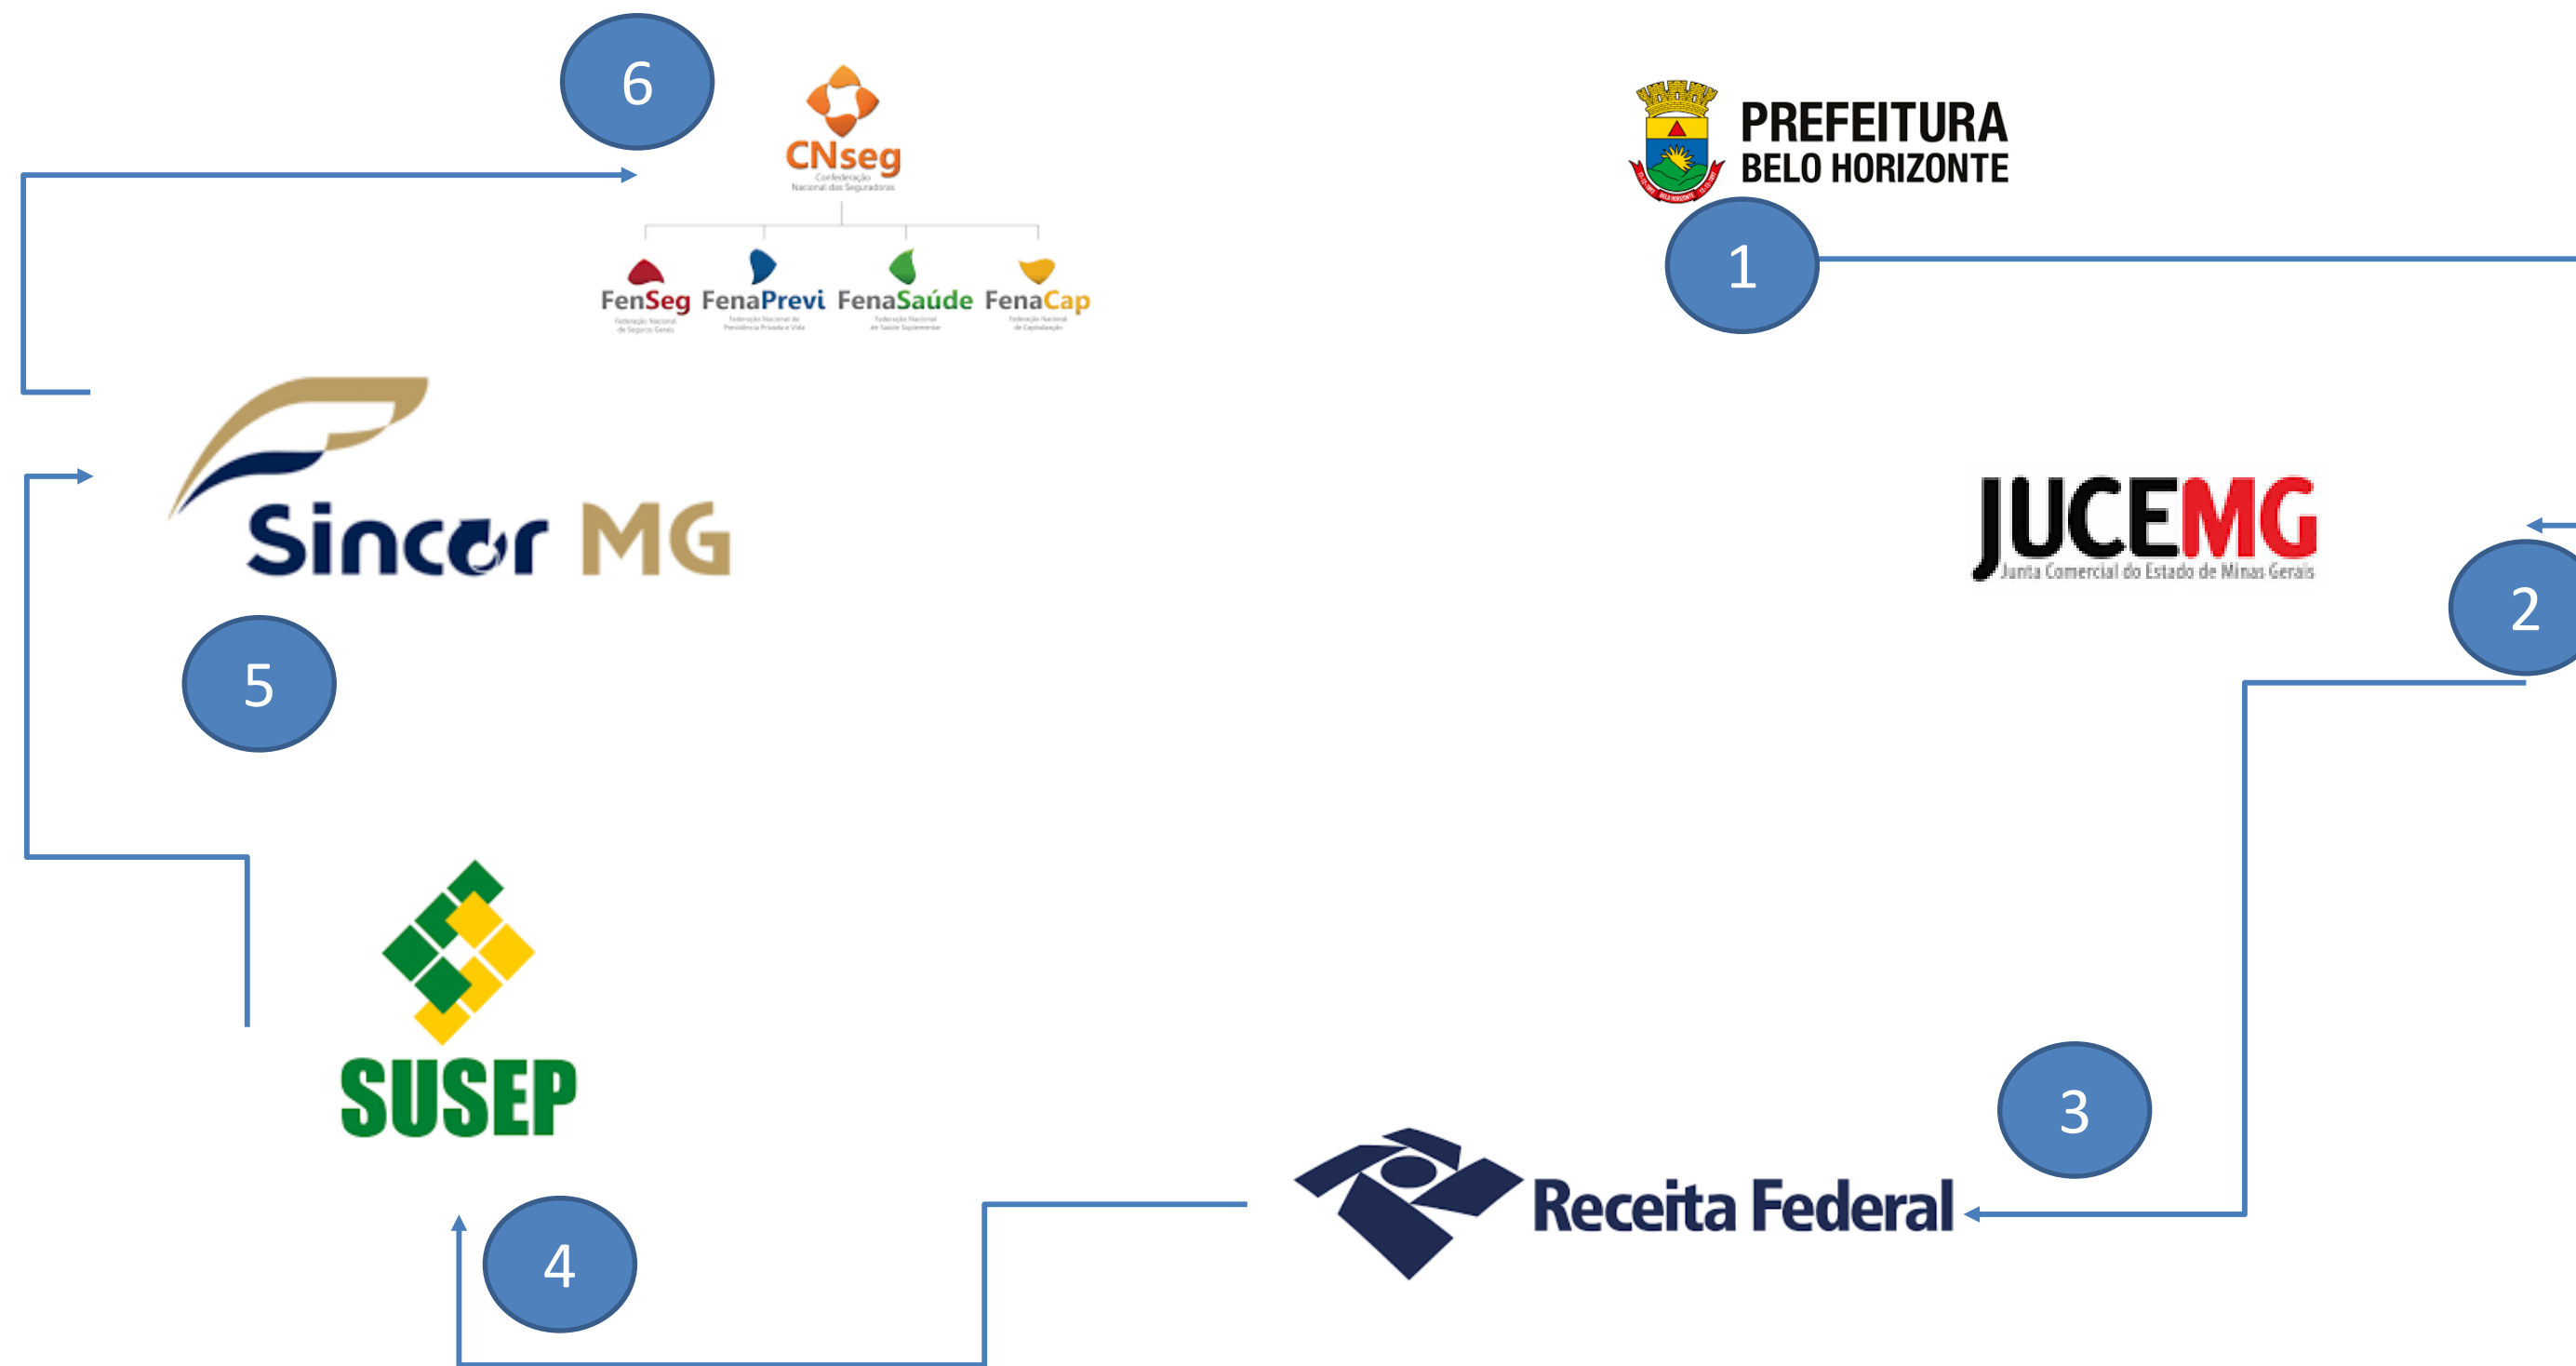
6

CNseg
Confederação Nacional das Seguradoras

FenSeg
Federação Nacional de Seguros Gerais

FenaPrevi
Federação Nacional de Previdência Privada e Vida

FenaSaúde
Federação Nacional de Saúde Suplementar

FenaCap
Federação Nacional de Capitalização

PREFEITURA
BELO HORIZONTE

1

Sincor MG

JUCEMG
Junta Comercial do Estado de Minas Gerais

2

5

SUSEP

3

Receita Federal

4